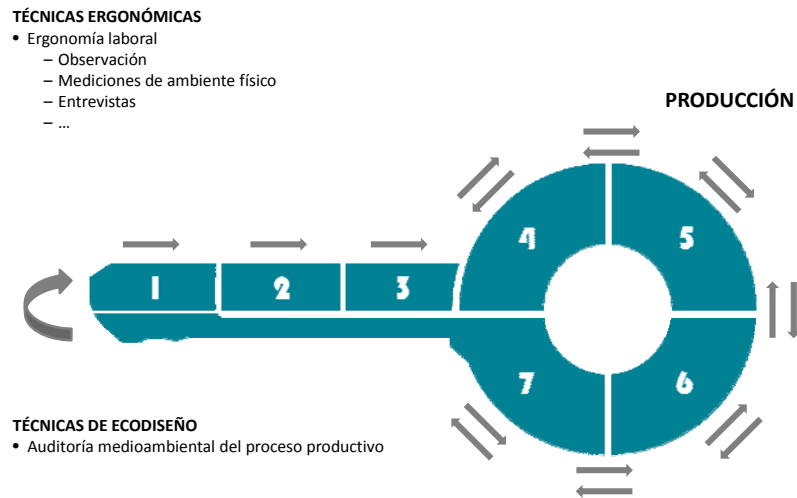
TÉCNICAS ERGONÓMICAS
• Ergonomía laboral
– Observación
– Mediciones de ambiente físico
– Entrevistas
– …

PRODUCCIÓN

1
2
3
4
5
6
7

TÉCNICAS DE ECODISEÑO
• Auditoría medioambiental del proceso productivo